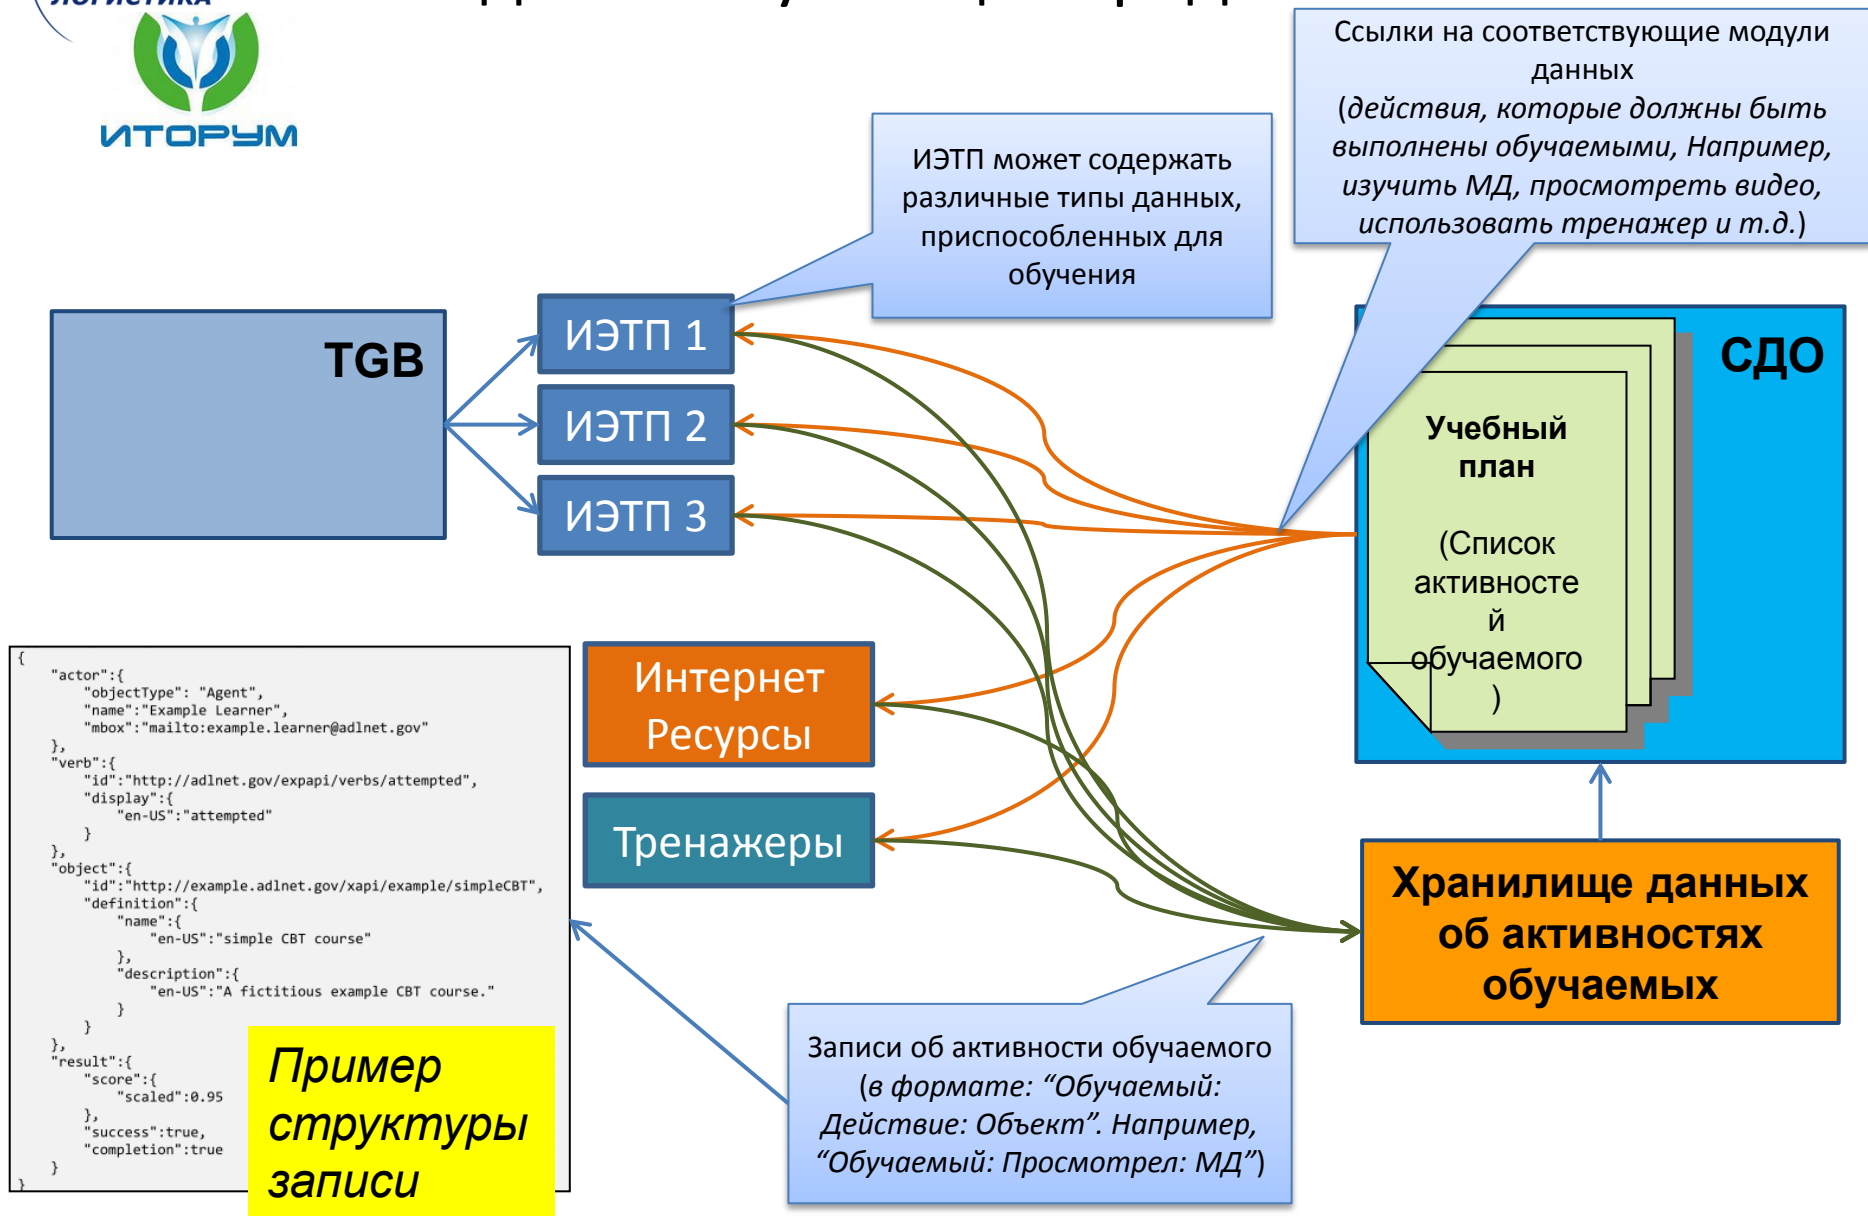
ИТОРУМ

Ссылки на соответствующие модули данных (*действия, которые должны быть выполнены обучаемыми, Например, изучить МД, просмотреть видео, использовать тренажер и т.д.*)

ИЭТП может содержать различные типы данных, приспособленных для обучения

TGB

ИЭТП 1

ИЭТП 2

ИЭТП 3

СДО

Учебный план

(Список активносте й обучаемого )

{
"actor":{
"objectType": "Agent",
"name":"Example Learner",
"mbox":"mailto:example.learner@adlnet.gov"
},
"verb":{
"id":"http://adlnet.gov/expapi/verbs/attempted",
"display":{
"en-US":"attempted"
}
},
"object":{
"id":"http://example.adlnet.gov/xapi/example/simpleCBT",
"definition":{
"name":{
"en-US":"simple CBT course"
},
"description":{
"en-US":"A fictitious example CBT course."
}
}
},
"result":{
"score":{
"scaled":0.95
},
"success":true,
"completion":true
}
}

Пример структуры записи

Интернет Ресурсы

Тренажеры

Хранилище данных об активностях обучаемых

Записи об активности обучаемого (*в формате: “Обучаемый: Действие: Объект”. Например, “Обучаемый: Просмотрел: МД”*)